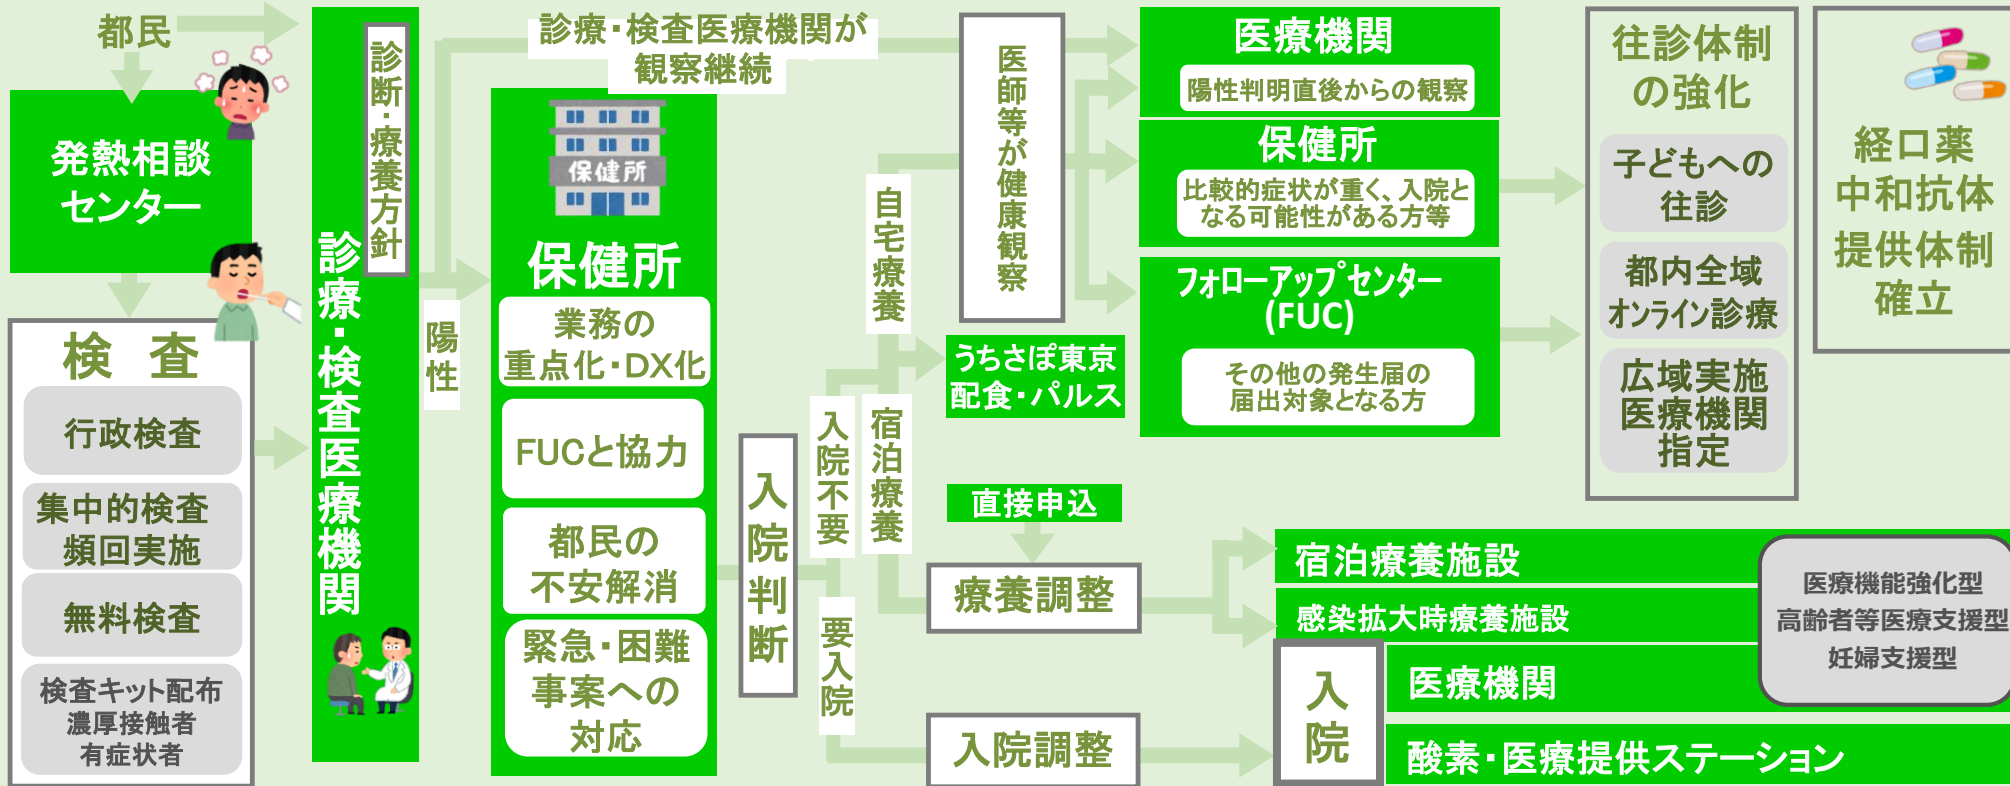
都民

発熱相談センター

検査

行政検査

集中的検査頻回実施

無料検査

検査キット配布
濃厚接触者
有症状者

診療・検査医療機関

診断・療養方針

陽性

診療・検査医療機関が観察継続

保健所

保健所

業務の重点化・DX化

FUCと協力

都民の不安解消

緊急・困難事案への対応

入院判断

入院不要

要入院

自宅療養

宿泊療養

医師等が健康観察

うちさぽ東京
配食・パルス

直接申込

療養調整

入院調整

医療機関
陽性判明直後からの観察

保健所
比較的症状が重く、入院となる可能性がある方等

フォローアップセンター(FUC)
その他の発生届の届出対象となる方

往診体制の強化

子どもへの往診

都内全域オンライン診療

広域実施医療機関指定

経口薬中和抗体提供体制確立

宿泊療養施設

感染拡大時療養施設

医療機能強化型
高齢者等医療支援型
妊婦支援型

入院

医療機関

酸素・医療提供ステーション